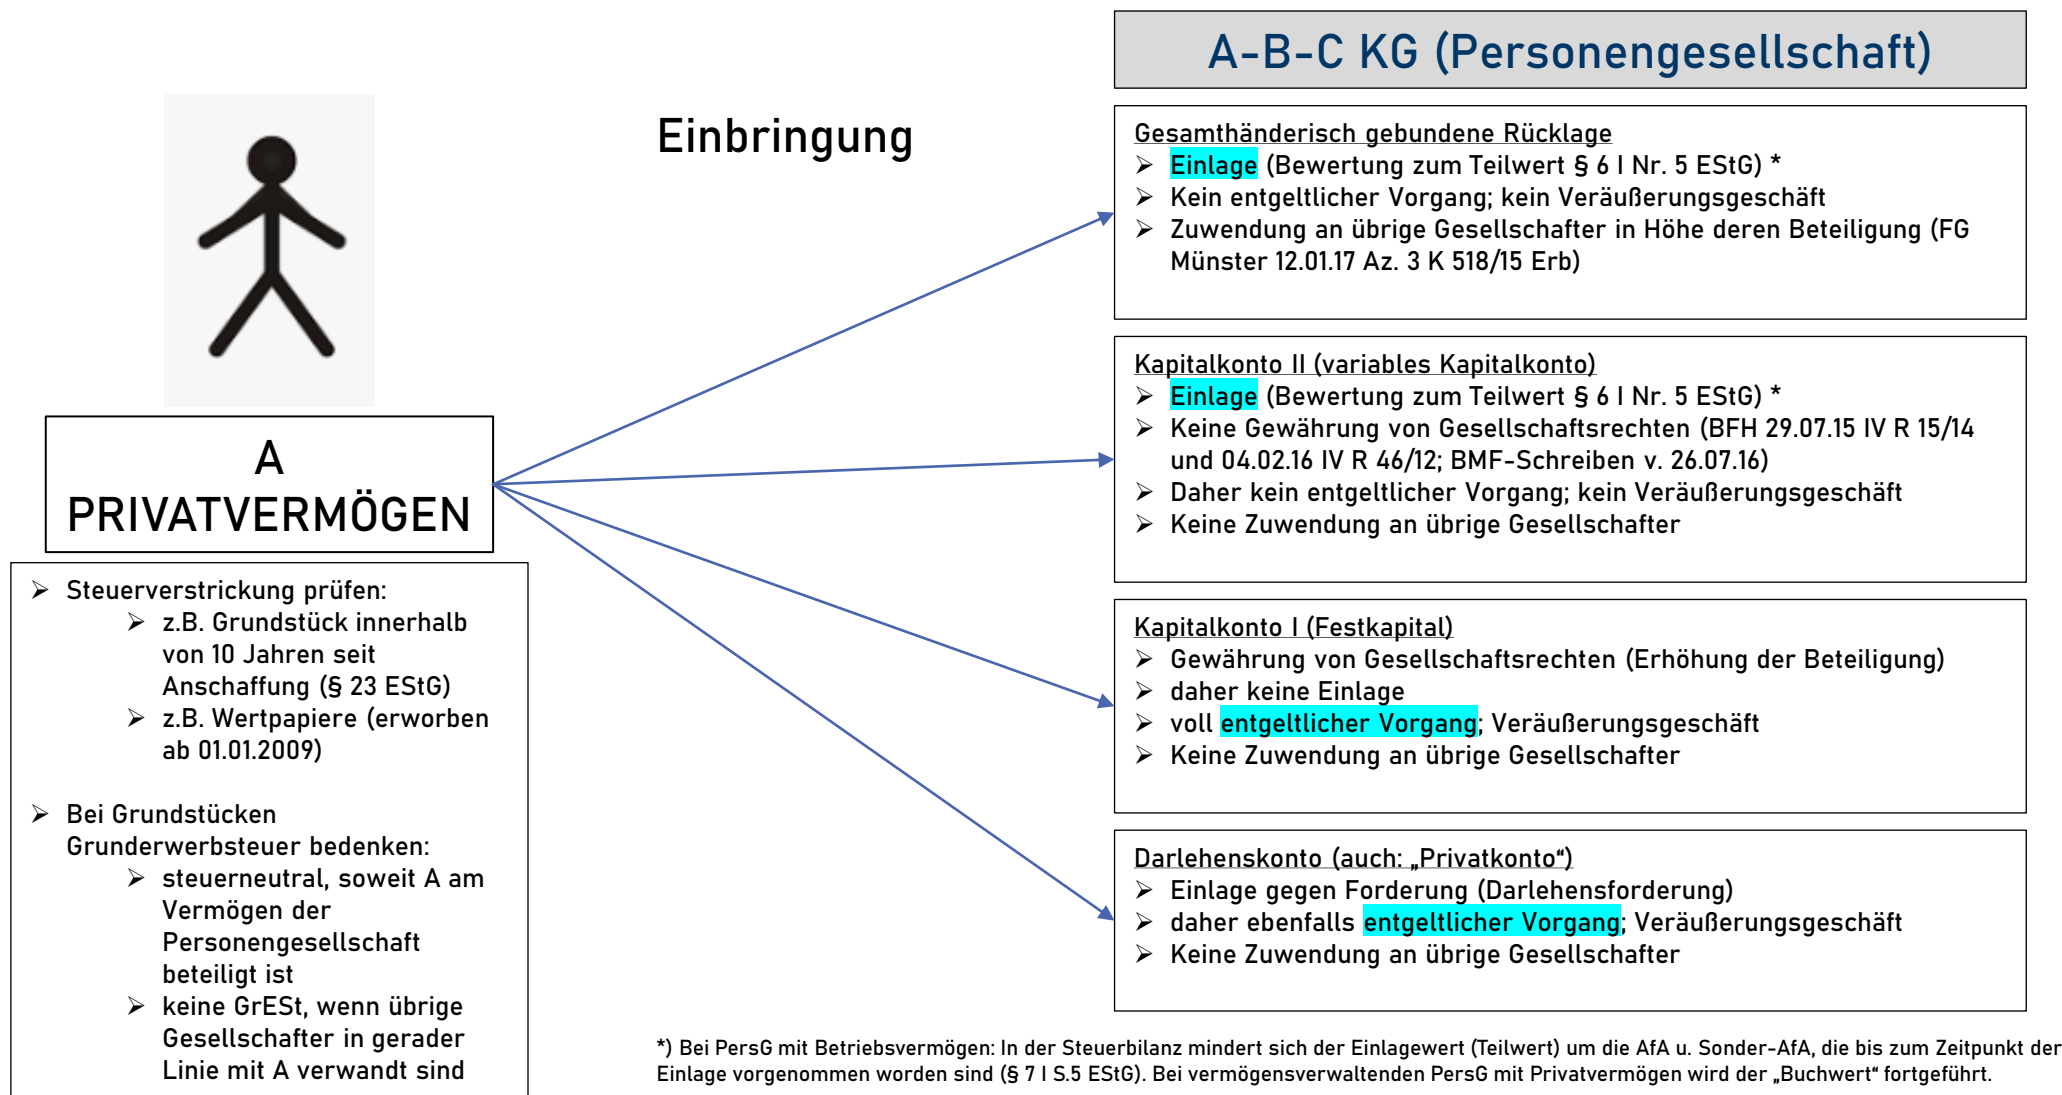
A PRIVATVERMÖGEN

➢ Steuerverstrickung prüfen:
➢ z.B. Grundstück innerhalb von 10 Jahren seit Anschaffung (§ 23 EStG)
➢ z.B. Wertpapiere (erworben ab 01.01.2009)

➢ Bei Grundstücken Grunderwerbsteuer bedenken:
➢ steuerneutral, soweit A am Vermögen der Personengesellschaft beteiligt ist
➢ keine GrESt, wenn übrige Gesellschafter in gerader Linie mit A verwandt sind

Einbringung

A-B-C KG (Personengesellschaft)

Gesamthänderisch gebundene Rücklage
➢ Einlage (Bewertung zum Teilwert § 6 I Nr. 5 EStG) *
➢ Kein entgeltlicher Vorgang; kein Veräußerungsgeschäft
➢ Zuwendung an übrige Gesellschafter in Höhe deren Beteiligung (FG Münster 12.01.17 Az. 3 K 518/15 Erb)

Kapitalkonto II (variables Kapitalkonto)
➢ Einlage (Bewertung zum Teilwert § 6 I Nr. 5 EStG) *
➢ Keine Gewährung von Gesellschaftsrechten (BFH 29.07.15 IV R 15/14 und 04.02.16 IV R 46/12; BMF-Schreiben v. 26.07.16)
➢ Daher kein entgeltlicher Vorgang; kein Veräußerungsgeschäft
➢ Keine Zuwendung an übrige Gesellschafter

Kapitalkonto I (Festkapital)
➢ Gewährung von Gesellschaftsrechten (Erhöhung der Beteiligung)
➢ daher keine Einlage
➢ voll entgeltlicher Vorgang; Veräußerungsgeschäft
➢ Keine Zuwendung an übrige Gesellschafter

Darlehenskonto (auch: „Privatkonto")
➢ Einlage gegen Forderung (Darlehensforderung)
➢ daher ebenfalls entgeltlicher Vorgang; Veräußerungsgeschäft
➢ Keine Zuwendung an übrige Gesellschafter

*) Bei PersG mit Betriebsvermögen: In der Steuerbilanz mindert sich der Einlagewert (Teilwert) um die AfA u. Sonder-AfA, die bis zum Zeitpunkt der Einlage vorgenommen worden sind (§ 7 I S.5 EStG). Bei vermögensverwaltenden PersG mit Privatvermögen wird der „Buchwert" fortgeführt.